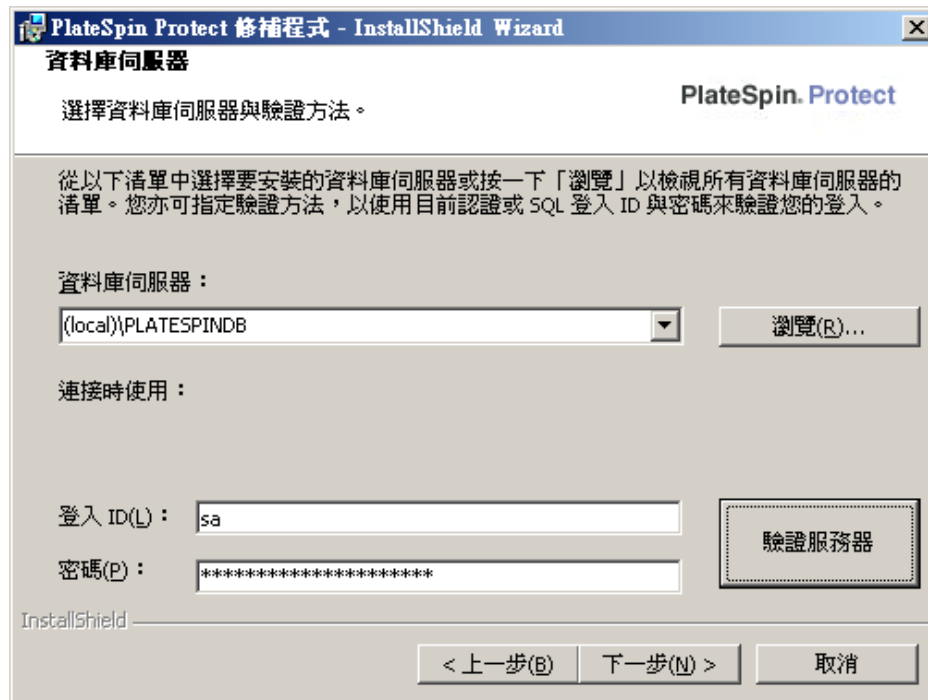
PlateSpin Protect 修補程式 - InstallShield Wizard

資料庫伺服器

選擇資料庫伺服器與驗證方法。

PlateSpin. Protect

從以下清單中選擇要安裝的資料庫伺服器或按一下「瀏覽」以檢視所有資料庫伺服器的清單。您亦可指定驗證方法，以使用目前認證或 SQL 登入 ID 與密碼來驗證您的登入。

資料庫伺服器：

(local)\PLATESPINDB

瀏覽(R)...

連接時使用：

登入 ID(L)：

sa

密碼(P)：

*********************

驗證服務器

InstallShield

< 上一步(B)

下一步(N) >

取消